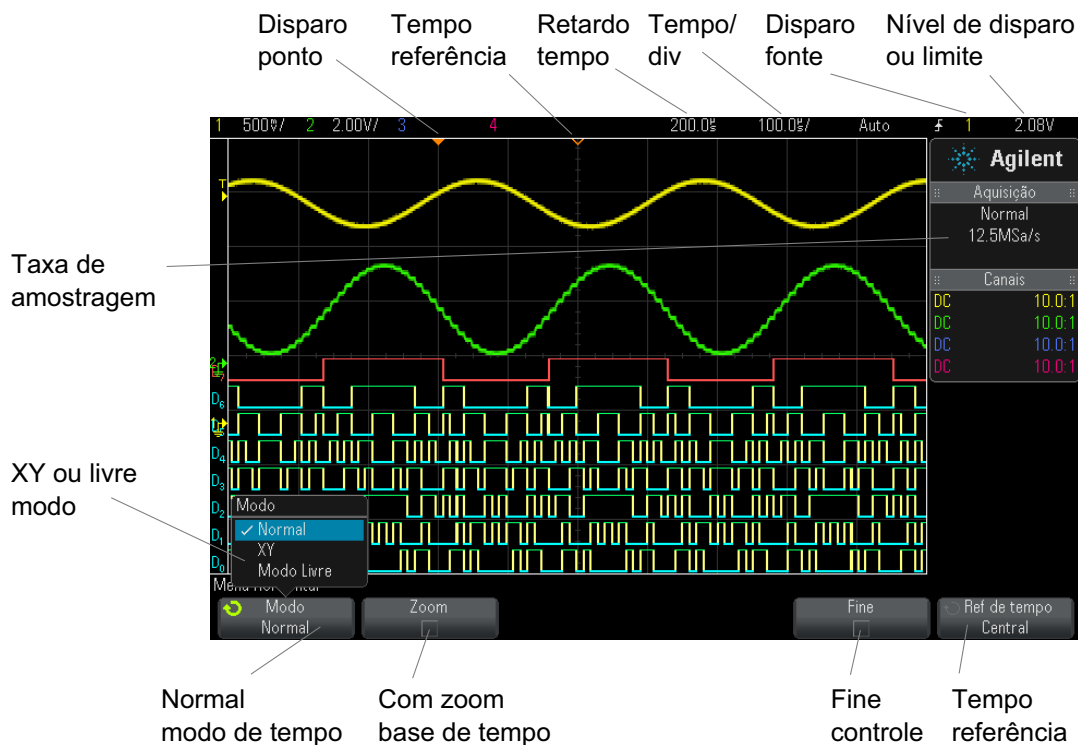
Disparo ponto

Tempo referência

Retardo tempo

Tempo/ div

Disparo fonte

Nível de disparo ou limite

1 500ᵐV/ 2 2.00V/ 3 4 200.0ˢ 100.0ˢ/ Auto 1 2.08V

Agilent

Aquisição

Normal 12.5MSa/s

Canais

DC 10.0:1
DC 10.0:1
DC 10.0:1
DC 10.0:1

Taxa de amostragem

XY ou livre modo

Modo
✓ Normal
XY
Modo Livre

Menu Horizontal

Modo Normal

Zoom

Fine

Ref de tempo Central

Normal modo de tempo

Com zoom base de tempo

Fine controle

Tempo referência